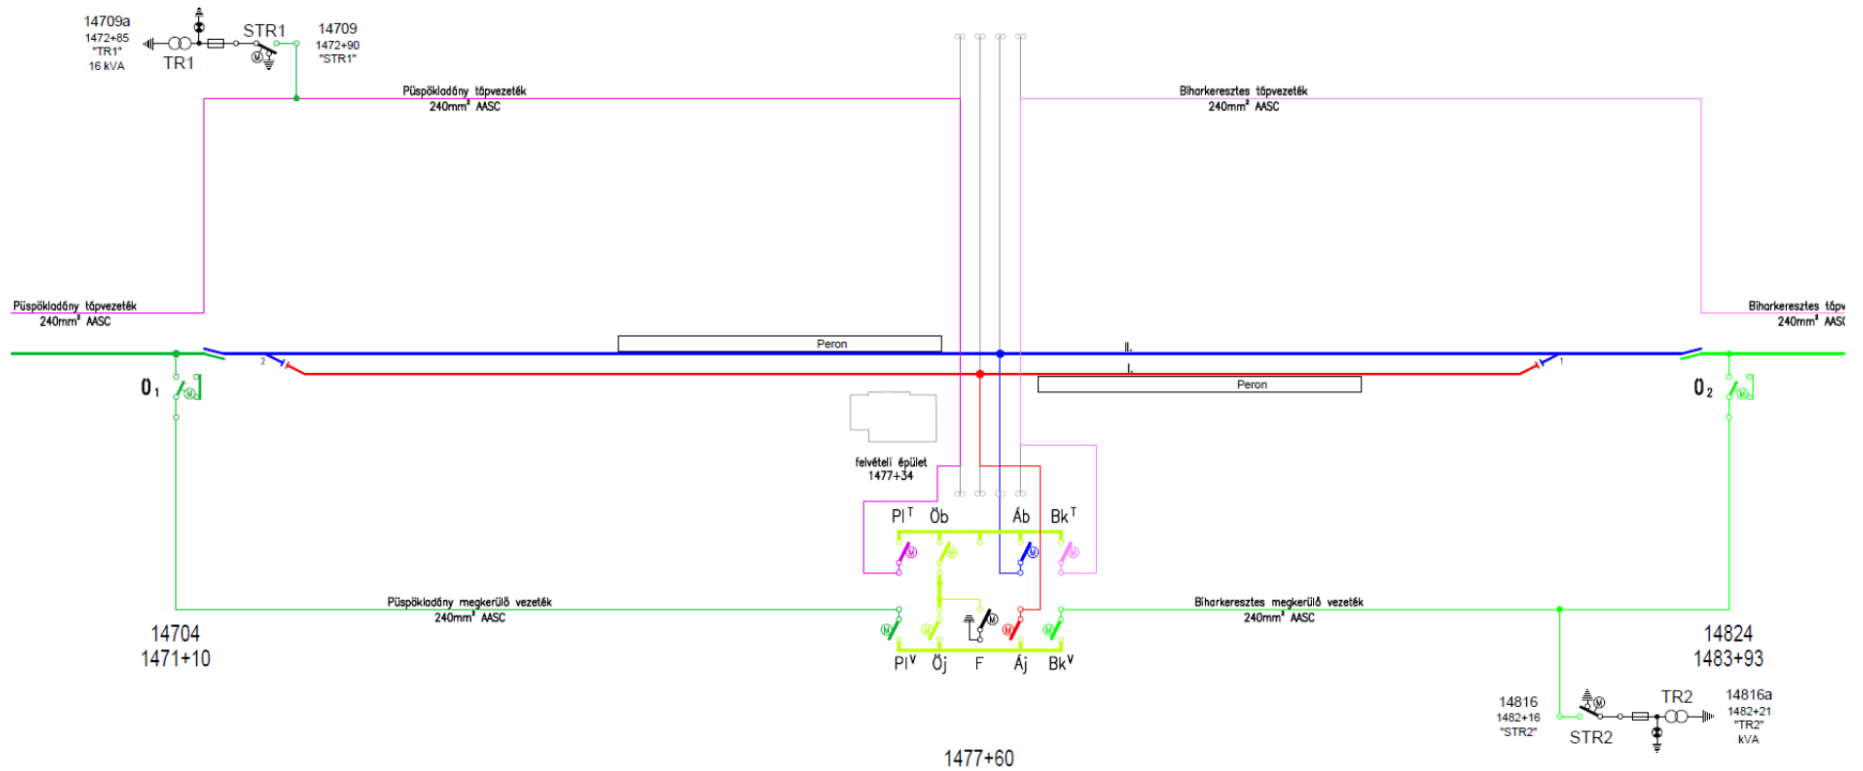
14709a
1472+85
"TR1"
16 kVA
TR1
STR1
14709
1472+90
"STR1"

Püspökladány tápvezeték
240mm² AASC

Biharkeresztes tápvezeték
240mm² AASC

Püspökladány tápvezeték
240mm² AASC

Biharkeresztes tápv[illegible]
240mm² AAS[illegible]

Peron
II.
I.
Peron

$0_1$
$0_2$

felvételi épület
1477+34

Pl$^T$ Öb Áb Bk$^T$

Püspökladány megkerülő vezeték
240mm² AASC

Biharkeresztes megkerülő vezeték
240mm² AASC

14704
1471+10

14824
1483+93

Pl$^V$ Öj F Áj Bk$^V$

14816
1482+16
"STR2"
STR2
TR2
14816a
1482+21
"TR2"
kVA

1477+60